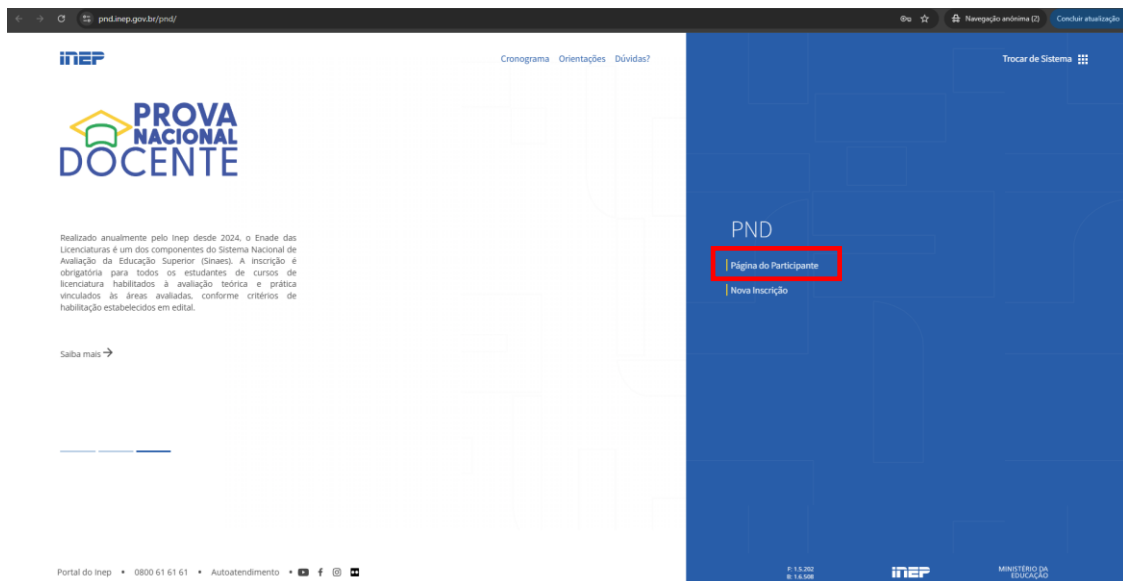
pnd.inep.gov.br/pnd/

Navegação anônima (2)

Concluir atualização

inep

Cronograma Orientações Dúvidas?

Trocar de Sistema

PROVA NACIONAL DOCENTE

Realizado anualmente pelo Inep desde 2024, o Enade das Licenciaturas é um dos componentes do Sistema Nacional de Avaliação da Educação Superior (Sinaes). A inscrição é obrigatória para todos os estudantes de cursos de licenciatura habilitados à avaliação teórica e prática vinculados às áreas avaliadas, conforme critérios de habilitação estabelecidos em edital.

Saiba mais →

PND

Página do Participante

Nova Inscrição

Portal do Inep • 0800 61 61 61 • Autoatendimento •

F: 1.5.202
B: 1.6.508

inep

MINISTÉRIO DA EDUCAÇÃO